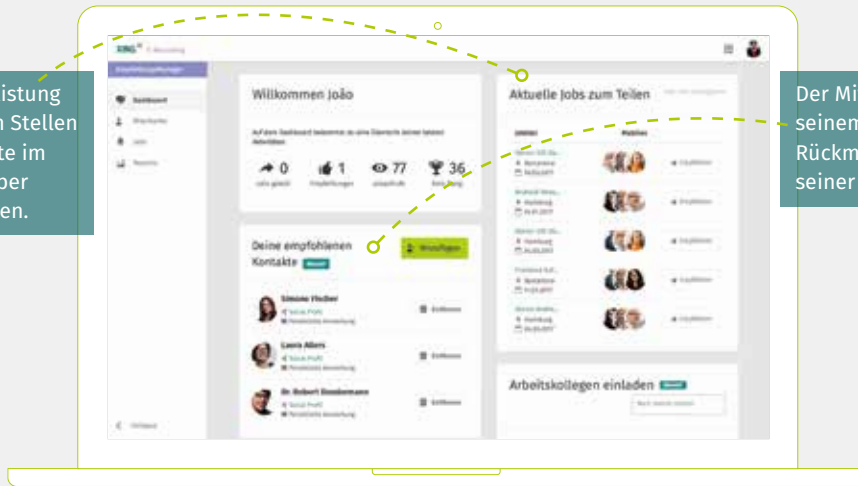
istung
n Stellen
te im
per
en.

Der Mi
seinem
Rückm
seiner

XING E-Recruiting

Dashboard

Willkommen João

0
1
77
36

Deine empfohlenen Kontakte

Empfehlen

Simone Fischer

Laura Albers

Dr. Robert Dondermann

Aktuelle Jobs zum Teilen

Arbeitskollegen einladen